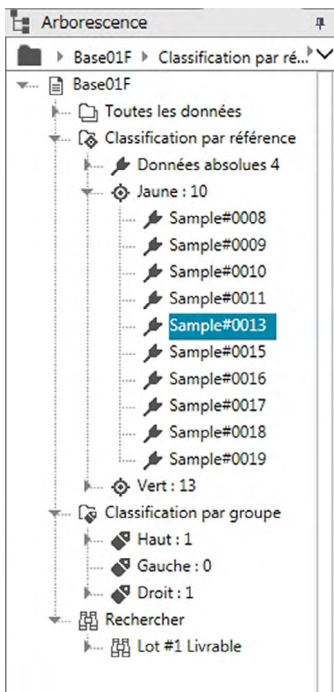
Arborescence

Base01F ▸ Classification par ré...

Base01F
Toutes les données
Classification par référence
Données absolues 4
Jaune : 10
Sample#0008
Sample#0009
Sample#0010
Sample#0011
Sample#0013
Sample#0015
Sample#0016
Sample#0017
Sample#0018
Sample#0019
Vert : 13
Classification par groupe
Haut : 1
Gauche : 0
Droit : 1
Rechercher
Lot #1 Livrable